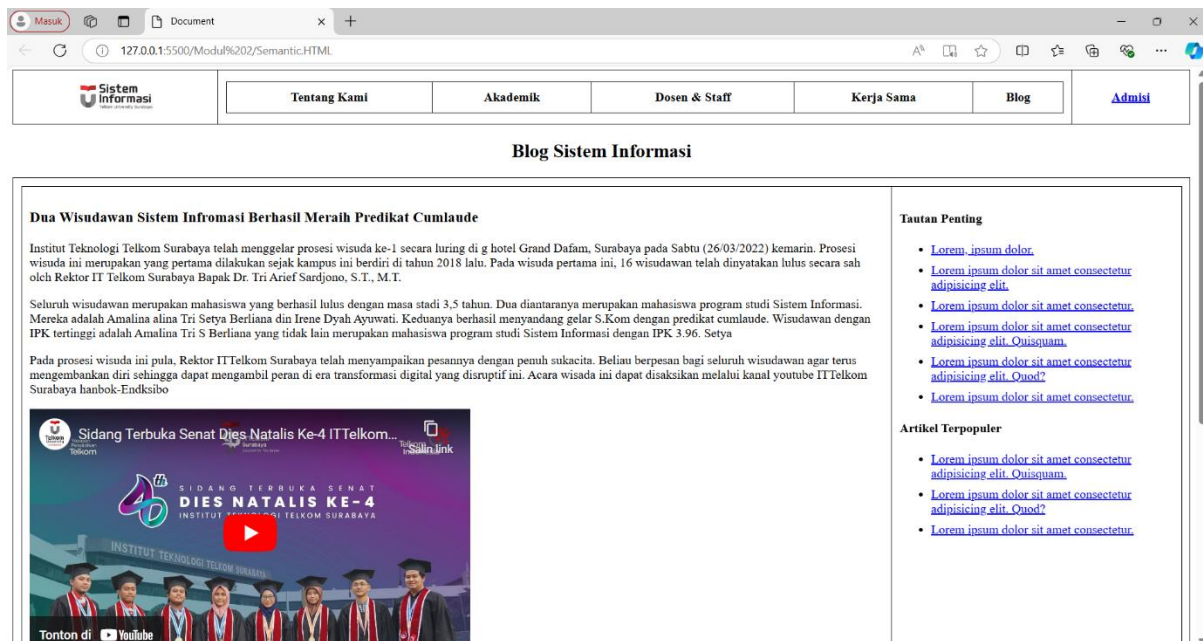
Masuk Document × +

127.0.0.1:5500/Modul%202/Semantic.HTML

Sistem Informasi

| Tentang Kami | Akademik | Dosen & Staff | Kerja Sama | Blog |
|---|---|---|---|---|

Admisi

Blog Sistem Informasi

Dua Wisudawan Sistem Infromasi Berhasil Meraih Predikat Cumlaude

Institut Teknologi Telkom Surabaya telah menggelar prosesi wisuda ke-1 secara luring di g hotel Grand Dafam, Surabaya pada Sabtu (26/03/2022) kemarin. Prosesi wisuda ini merupakan yang pertama dilakukan sejak kampus ini berdiri di tahun 2018 lalu. Pada wisuda pertama ini, 16 wisudawan telah dinyatakan lulus secara sah oleh Rektor IT Telkom Surabaya Bapak Dr. Tri Arief Sardjono, S.T., M.T.

Seluruh wisudawan merupakan mahasiswa yang berhasil lulus dengan masa stadi 3,5 tahun. Dua diantaranya merupakan mahasiswa program studi Sistem Informasi. Mereka adalah Amalina alina Tri Setya Berliana din Irene Dyah Ayuwati. Keduanya berhasil menyandang gelar S.Kom dengan predikat cumlaude. Wisudawan dengan IPK tertinggi adalah Amalina Tri S Berliana yang tidak lain merupakan mahasiswa program studi Sistem Informasi dengan IPK 3.96. Setya

Pada prosesi wisuda ini pula, Rektor ITTelkom Surabaya telah menyampaikan pesannya dengan penuh sukacita. Beliau berpesan bagi seluruh wisudawan agar terus mengembankan diri sehingga dapat mengambil peran di era transformasi digital yang disruptif ini. Acara wisada ini dapat disaksikan melalui kanal youtube ITTelkom Surabaya hanbok-Endksibo

Sidang Terbuka Senat Dies Natalis Ke-4 ITTelkom...
Salin link
SIDANG TERBUKA SENAT
DIES NATALIS KE-4
INSTITUT TEKNOLOGI TELKOM SURABAYA
INSTITUT TEKNOLOGI TELKOM SURABAYA
Tonton di YouTube

Tautan Penting

- Lorem, ipsum dolor.
- Lorem ipsum dolor sit amet consectetur adipisicing elit.
- Lorem ipsum dolor sit amet consectetur.
- Lorem ipsum dolor sit amet consectetur adipisicing elit. Quisquam.
- Lorem ipsum dolor sit amet consectetur adipisicing elit. Quod?
- Lorem ipsum dolor sit amet consectetur.

Artikel Terpopuler

- Lorem ipsum dolor sit amet consectetur adipisicing elit. Quisquam.
- Lorem ipsum dolor sit amet consectetur adipisicing elit. Quod?
- Lorem ipsum dolor sit amet consectetur.